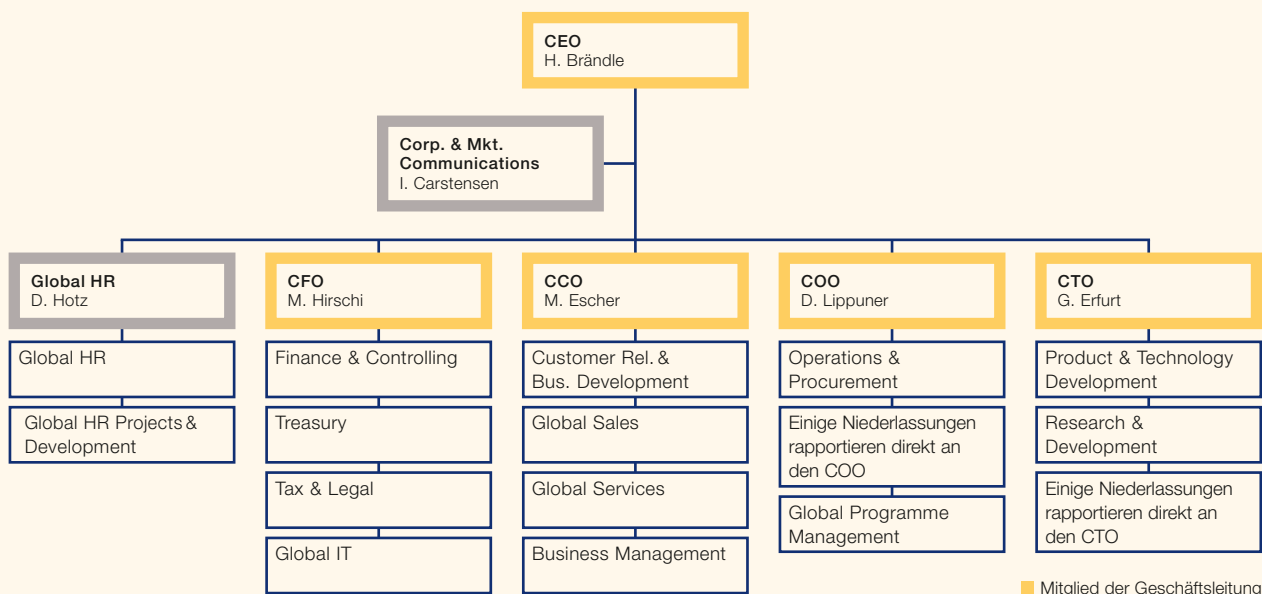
CEO
H. Brändle

Corp. & Mkt. Communications
I. Carstensen

Global HR
D. Hotz

Global HR

Global HR Projects & Development

CFO
M. Hirschi

Finance & Controlling

Treasury

Tax & Legal

Global IT

CCO
M. Escher

Customer Rel. & Bus. Development

Global Sales

Global Services

Business Management

COO
D. Lippuner

Operations & Procurement

Einige Niederlassungen rapportieren direkt an den COO

Global Programme Management

CTO
G. Erfurt

Product & Technology Development

Research & Development

Einige Niederlassungen rapportieren direkt an den CTO

Mitglied der Geschäftsleitung